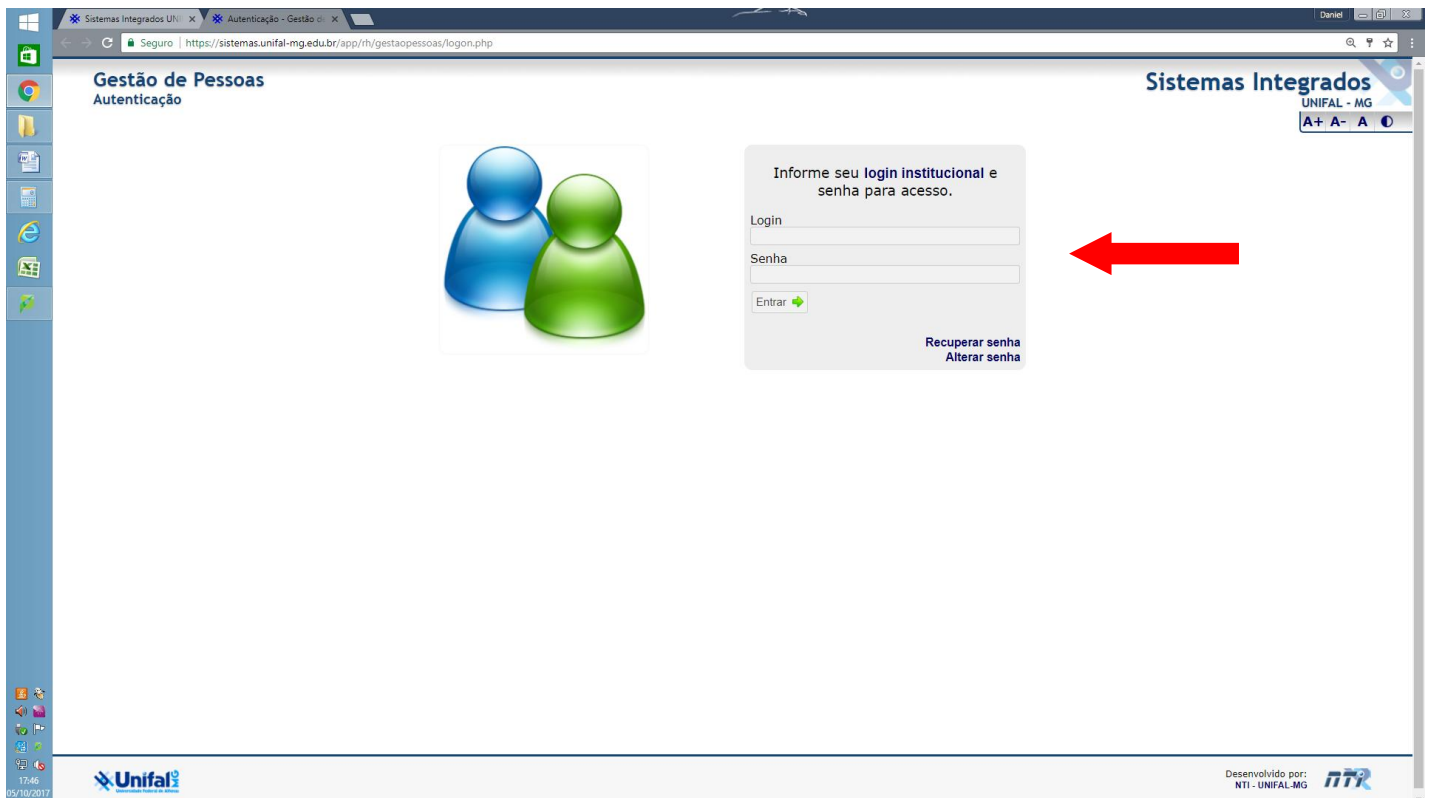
Sistemas Integrados UN ×
Autenticação - Gestão d ×
Daniel
Seguro | https://sistemas.unifal-mg.edu.br/app/rh/gestaopessoas/logon.php

Gestão de Pessoas
Autenticação

Sistemas Integrados
UNIFAL - MG
A+ A- A ◐

Informe seu login institucional e senha para acesso.

Login

Senha

Entrar

Recuperar senha
Alterar senha

17:46
05/10/2017

Unifal
Universidade Federal de Alfenas

Desenvolvido por:
NTI - UNIFAL-MG
NTI